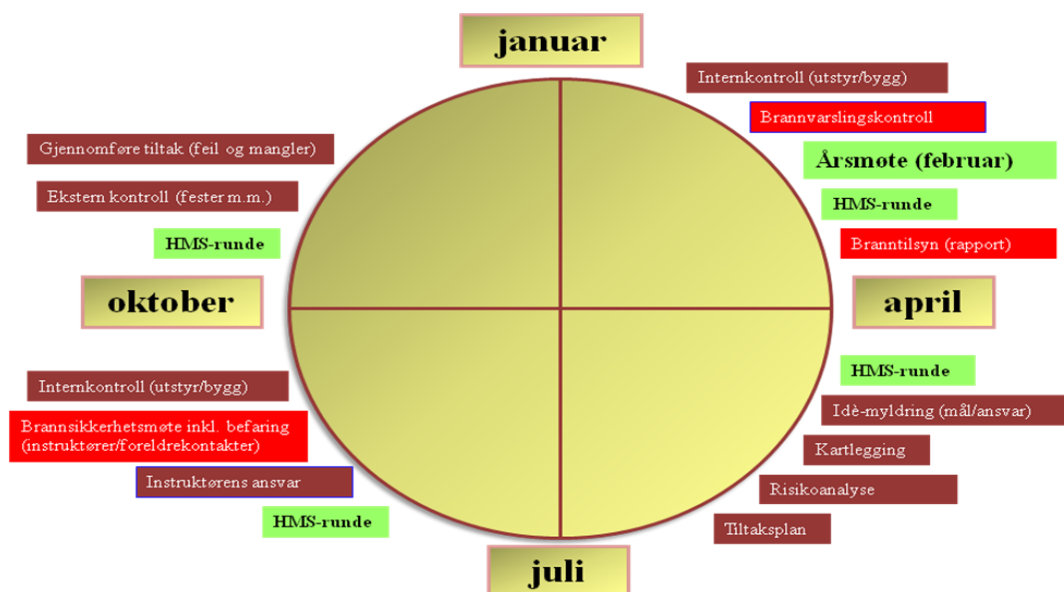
januar

Internkontroll (utstyr/bygg)

Brannvarslingskontroll

Årsmøte (februar)

HMS-runde

Branntilsyn (rapport)

Gjennomføre tiltak (feil og mangler)

Ekstern kontroll (fester m.m.)

HMS-runde

oktober

april

HMS-runde

Idè-myldring (mål/ansvar)

Kartlegging

Risikoanalyse

Tiltaksplan

Internkontroll (utstyr/bygg)

Brannsikkerhetsmøte inkl. befaring (instruktører/foreldrekontakter)

Instruktørens ansvar

HMS-runde

juli